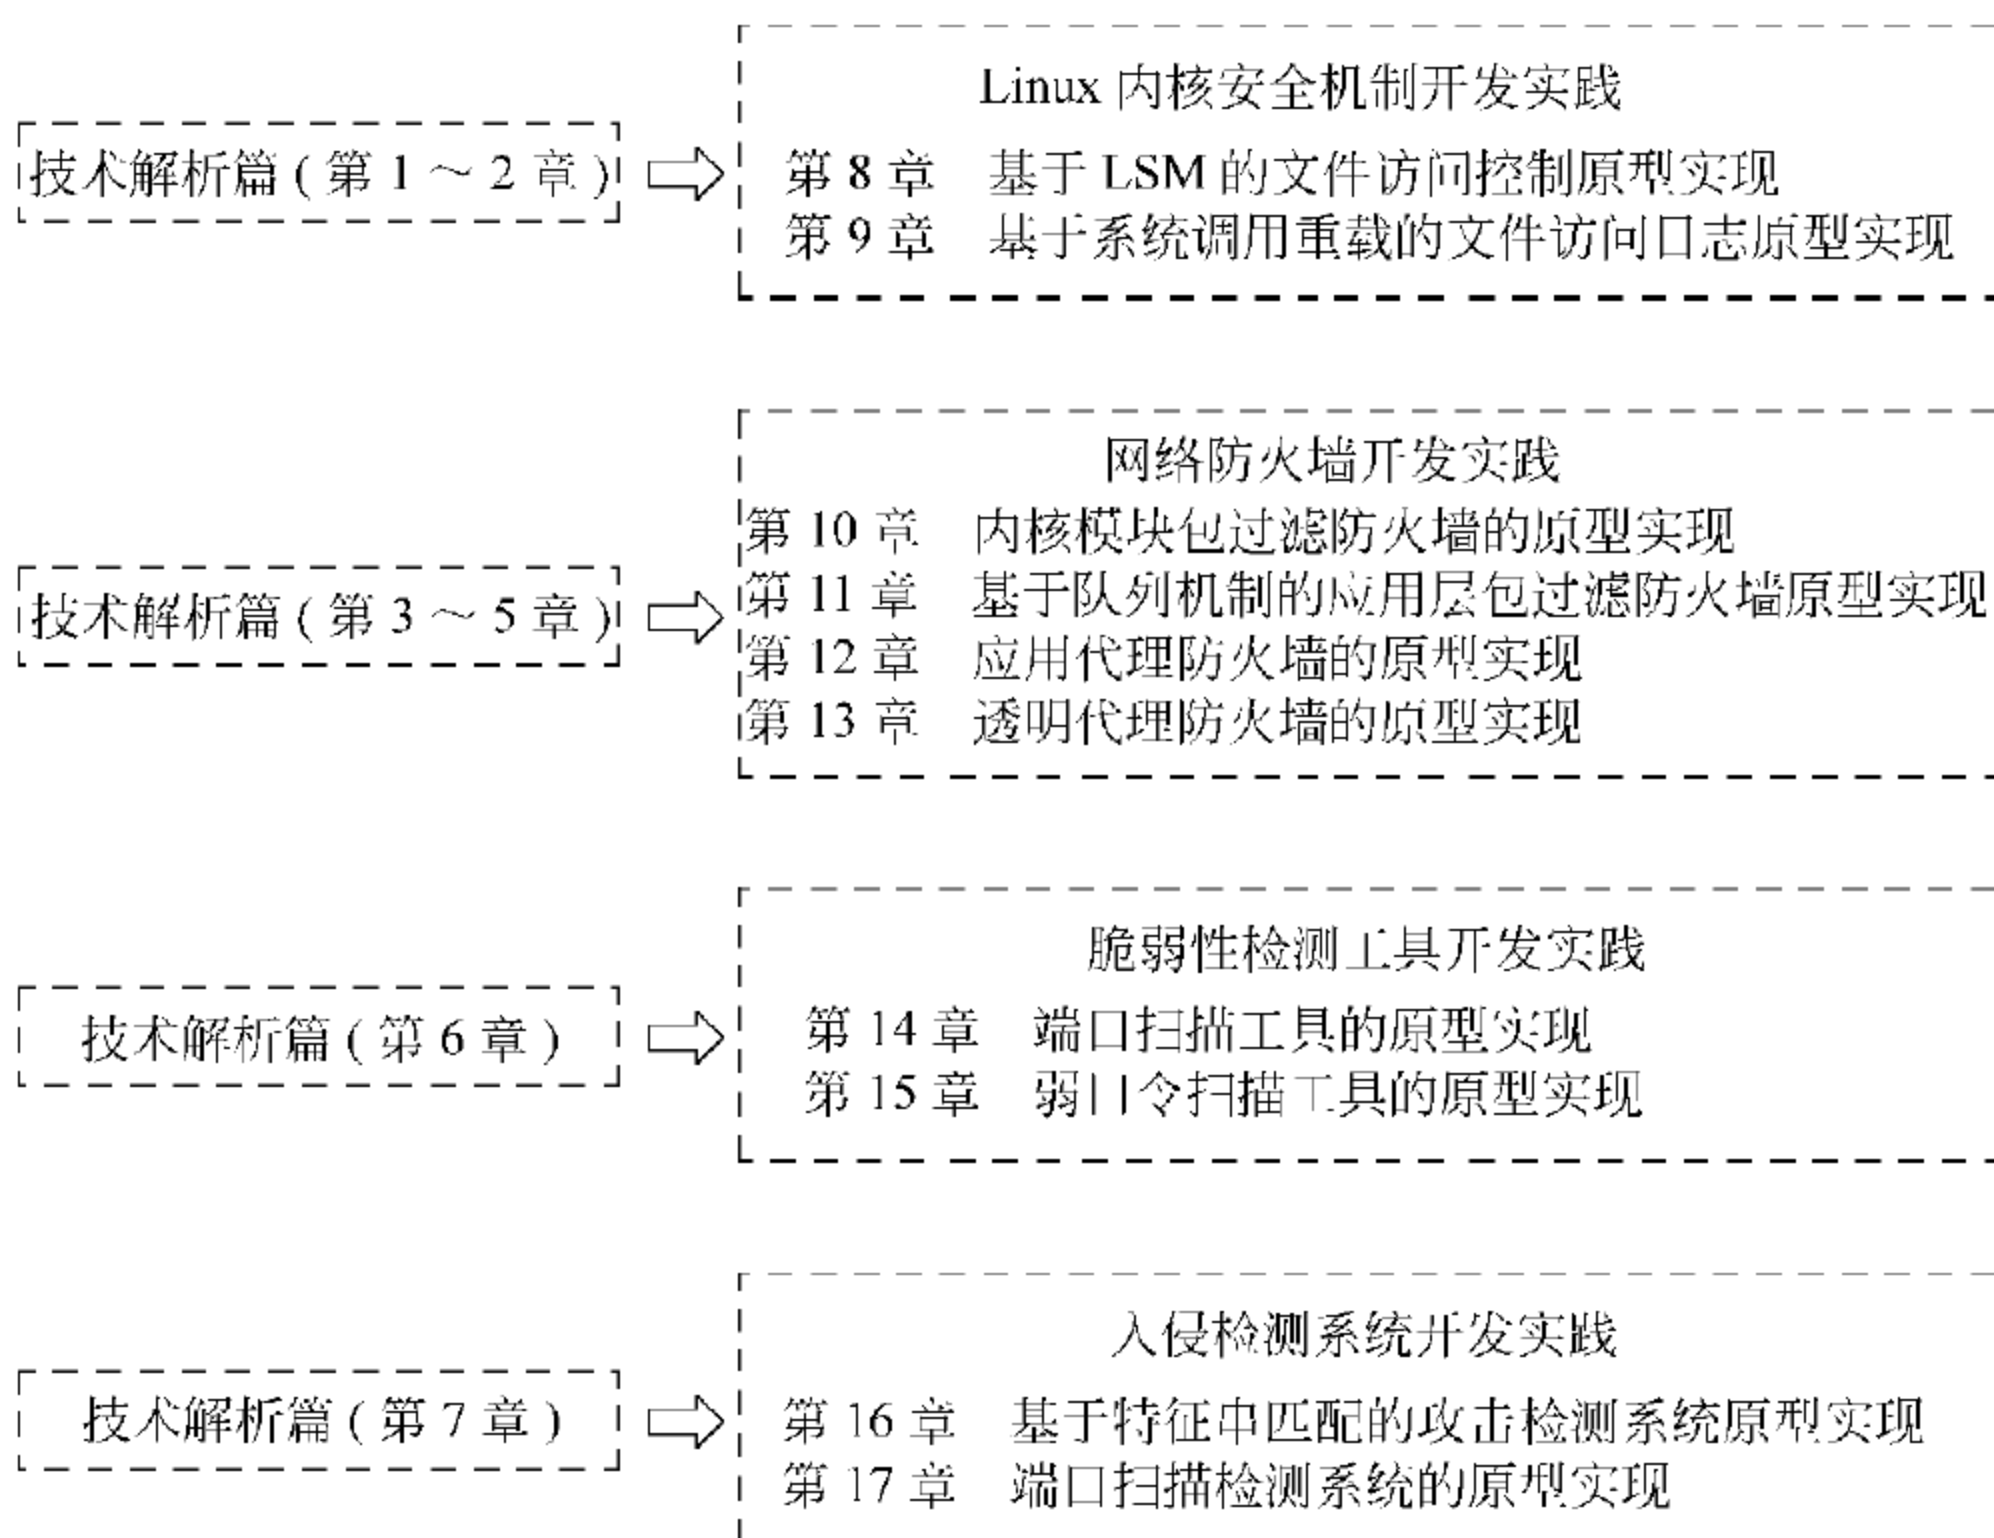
技术解析篇（第 1 ～ 2 章）

Linux 内核安全机制开发实践

第 8 章　基于 LSM 的文件访问控制原型实现
第 9 章　基于系统调用重载的文件访问日志原型实现

技术解析篇（第 3 ～ 5 章）

网络防火墙开发实践

第 10 章　内核模块包过滤防火墙的原型实现
第 11 章　基于队列机制的应用层包过滤防火墙原型实现
第 12 章　应用代理防火墙的原型实现
第 13 章　透明代理防火墙的原型实现

技术解析篇（第 6 章）

脆弱性检测工具开发实践

第 14 章　端口扫描工具的原型实现
第 15 章　弱口令扫描工具的原型实现

技术解析篇（第 7 章）

入侵检测系统开发实践

第 16 章　基于特征串匹配的攻击检测系统原型实现
第 17 章　端口扫描检测系统的原型实现